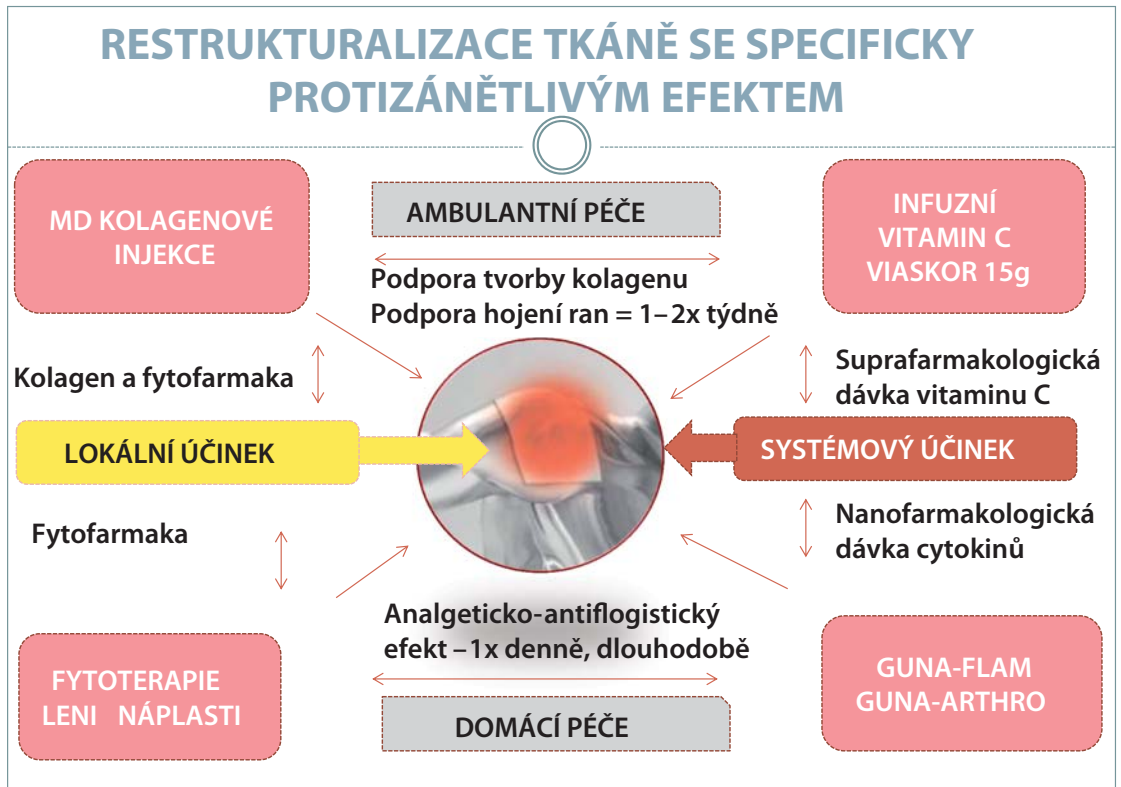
RESTRUKTURALIZACE TKÁNĚ SE SPECIFICKY PROTIZÁNĚTLIVÝM EFEKTEM

MD KOLAGENOVÉ INJEKCE

AMBULANTNÍ PÉČE

Podpora tvorby kolagenu
Podpora hojení ran = 1–2x týdně

INFUZNÍ VITAMIN C VIASKOR 15g

Kolagen a fytofarmaka

Suprafarmakologická dávka vitaminu C

LOKÁLNÍ ÚČINEK

SYSTÉMOVÝ ÚČINEK

Fytofarmaka

Nanofarmakologická dávka cytokinů

Analgeticko-antiflogistický efekt – 1x denně, dlouhodobě

FYTOTERAPIE LENI NÁPLASTI

DOMÁCÍ PÉČE

GUNA-FLAM GUNA-ARTHRO